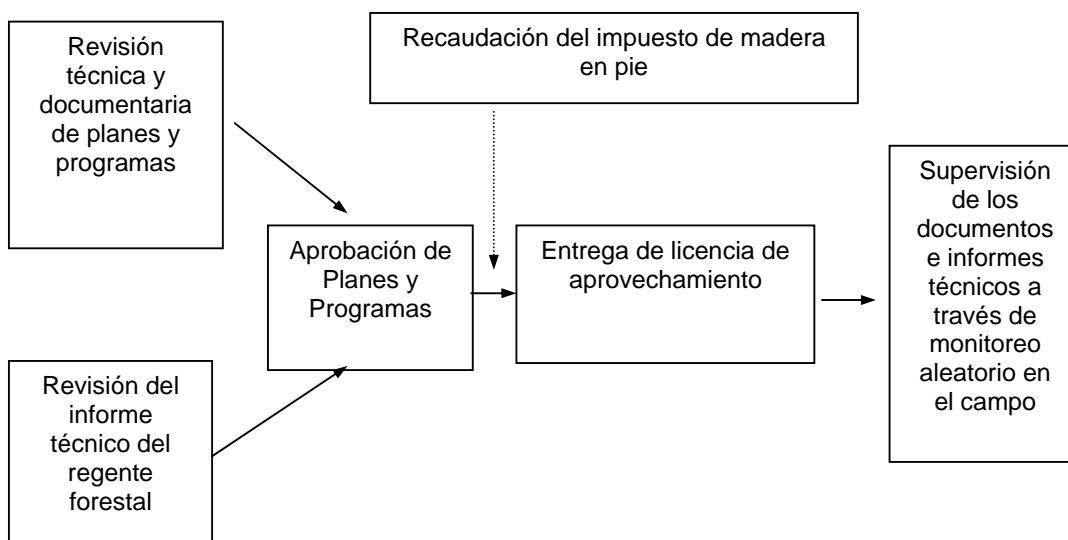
Revisión técnica y documentaria de planes y programas

Recaudación del impuesto de madera en pie

Aprobación de Planes y Programas

Entrega de licencia de aprovechamiento

Supervisión de los documentos e informes técnicos a través de monitoreo aleatorio en el campo

Revisión del informe técnico del regente forestal